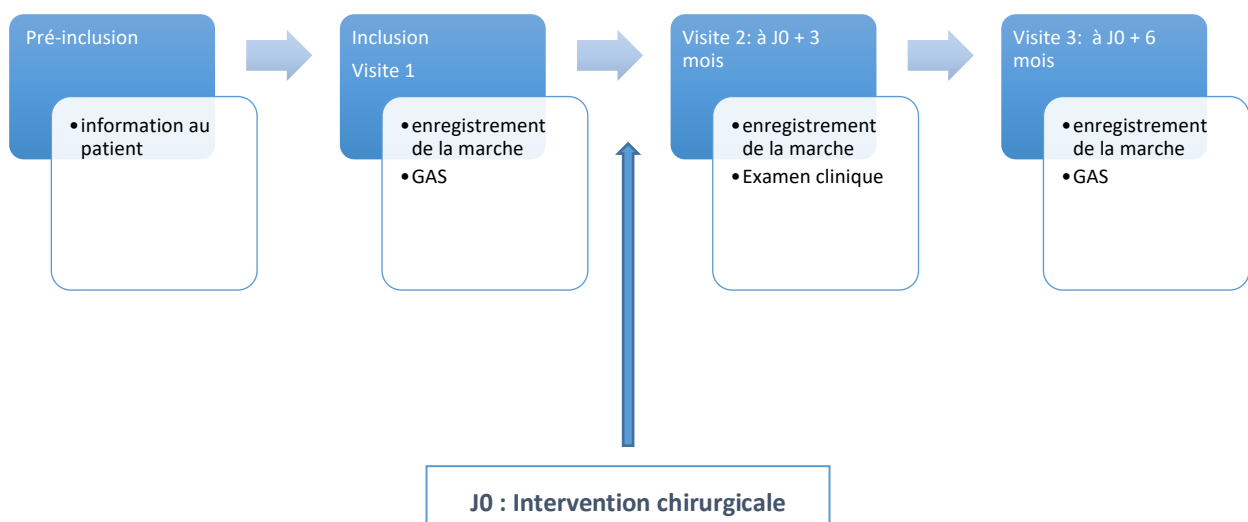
Pré-inclusion

• information au patient

Inclusion

Visite 1

• enregistrement de la marche
• GAS

Visite 2: à J0 + 3 mois

• enregistrement de la marche
• Examen clinique

Visite 3: à J0 + 6 mois

• enregistrement de la marche
• GAS

J0 : Intervention chirurgicale